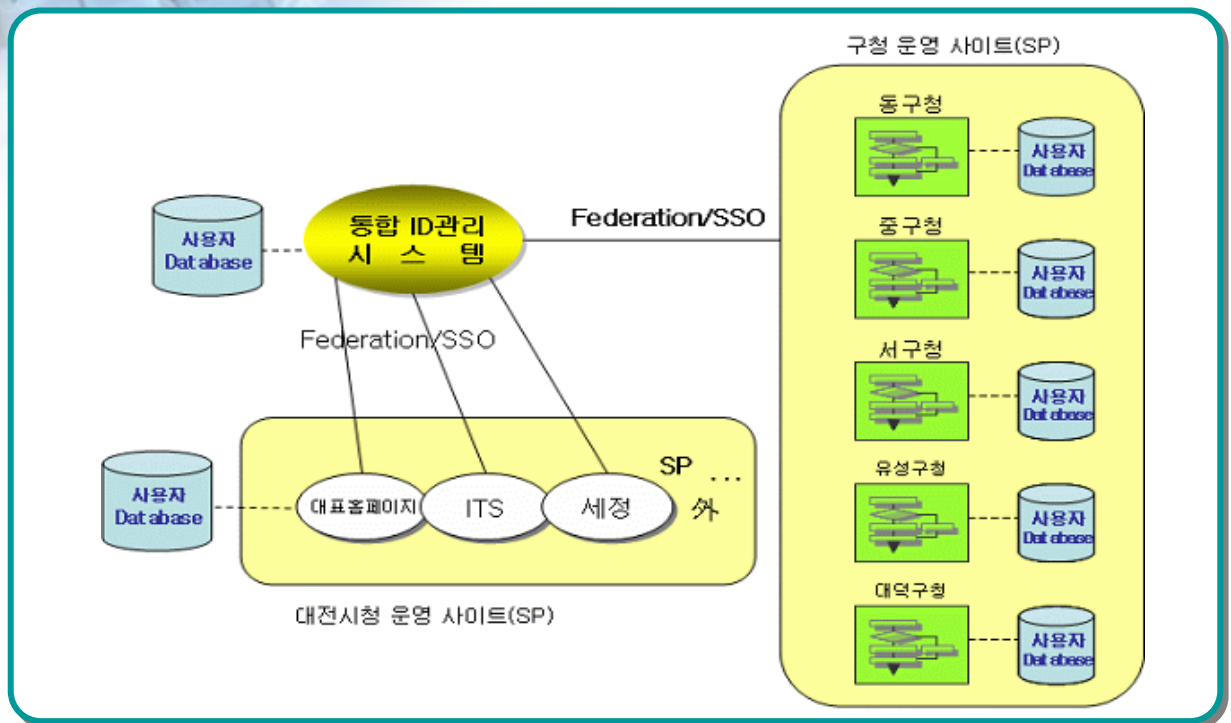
구청 운영 사이트(SP)

동구청

사용자 Database

중구청

사용자 Database

서구청

사용자 Database

유성구청

사용자 Database

대덕구청

사용자 Database

사용자 Database

통합 ID관리 시 스 템

Federation/SSO

Federation/SSO

SP ...

사용자 Database

대표홈페이지

ITS

세정

外

대전시청 운영 사이트(SP)